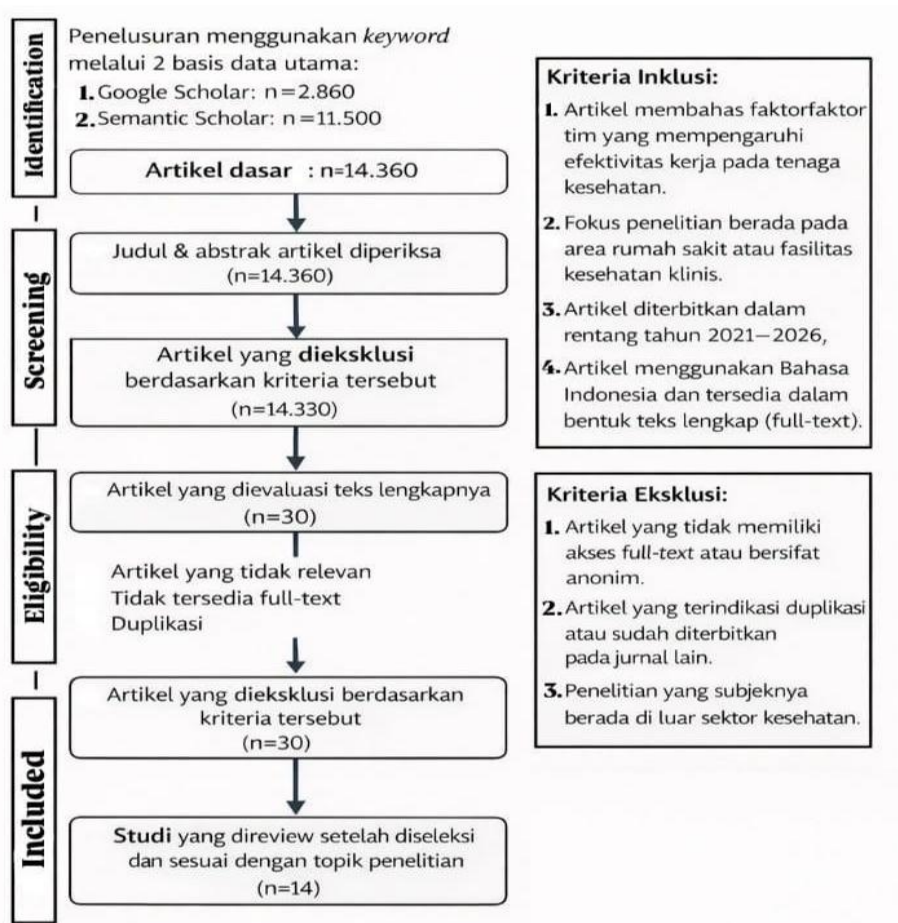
Identification

Penelusuran menggunakan *keyword* melalui 2 basis data utama:
1. Google Scholar: n=2.860
2. Semantic Scholar: n=11.500

Artikel dasar : n=14.360

Screening

Judul & abstrak artikel diperiksa (n=14.360)

Artikel yang **diekslusi** berdasarkan kriteria tersebut (n=14.330)

Eligibility

Artikel yang dievaluasi teks lengkapnya (n=30)

Artikel yang tidak relevan
Tidak tersedia full-text
Duplikasi

Artikel yang diekslusi berdasarkan kriteria tersebut (n=30)

Included

**Studi** yang direview setelah diseleksi dan sesuai dengan topik penelitian (n=14)

**Kriteria Inklusi:**
1. Artikel membahas faktorfaktor tim yang mempengaruhi efektivitas kerja pada tenaga kesehatan.
2. Fokus penelitian berada pada area rumah sakit atau fasilitas kesehatan klinis.
3. Artikel diterbitkan dalam rentang tahun 2021–2026,
4. Artikel menggunakan Bahasa Indonesia dan tersedia dalam bentuk teks lengkap (full-text).

**Kriteria Eksklusi:**
1. Artikel yang tidak memiliki akses *full-text* atau bersifat anonim.
2. Artikel yang terindikasi duplikasi atau sudah diterbitkan pada jurnal lain.
3. Penelitian yang subjeknya berada di luar sektor kesehatan.